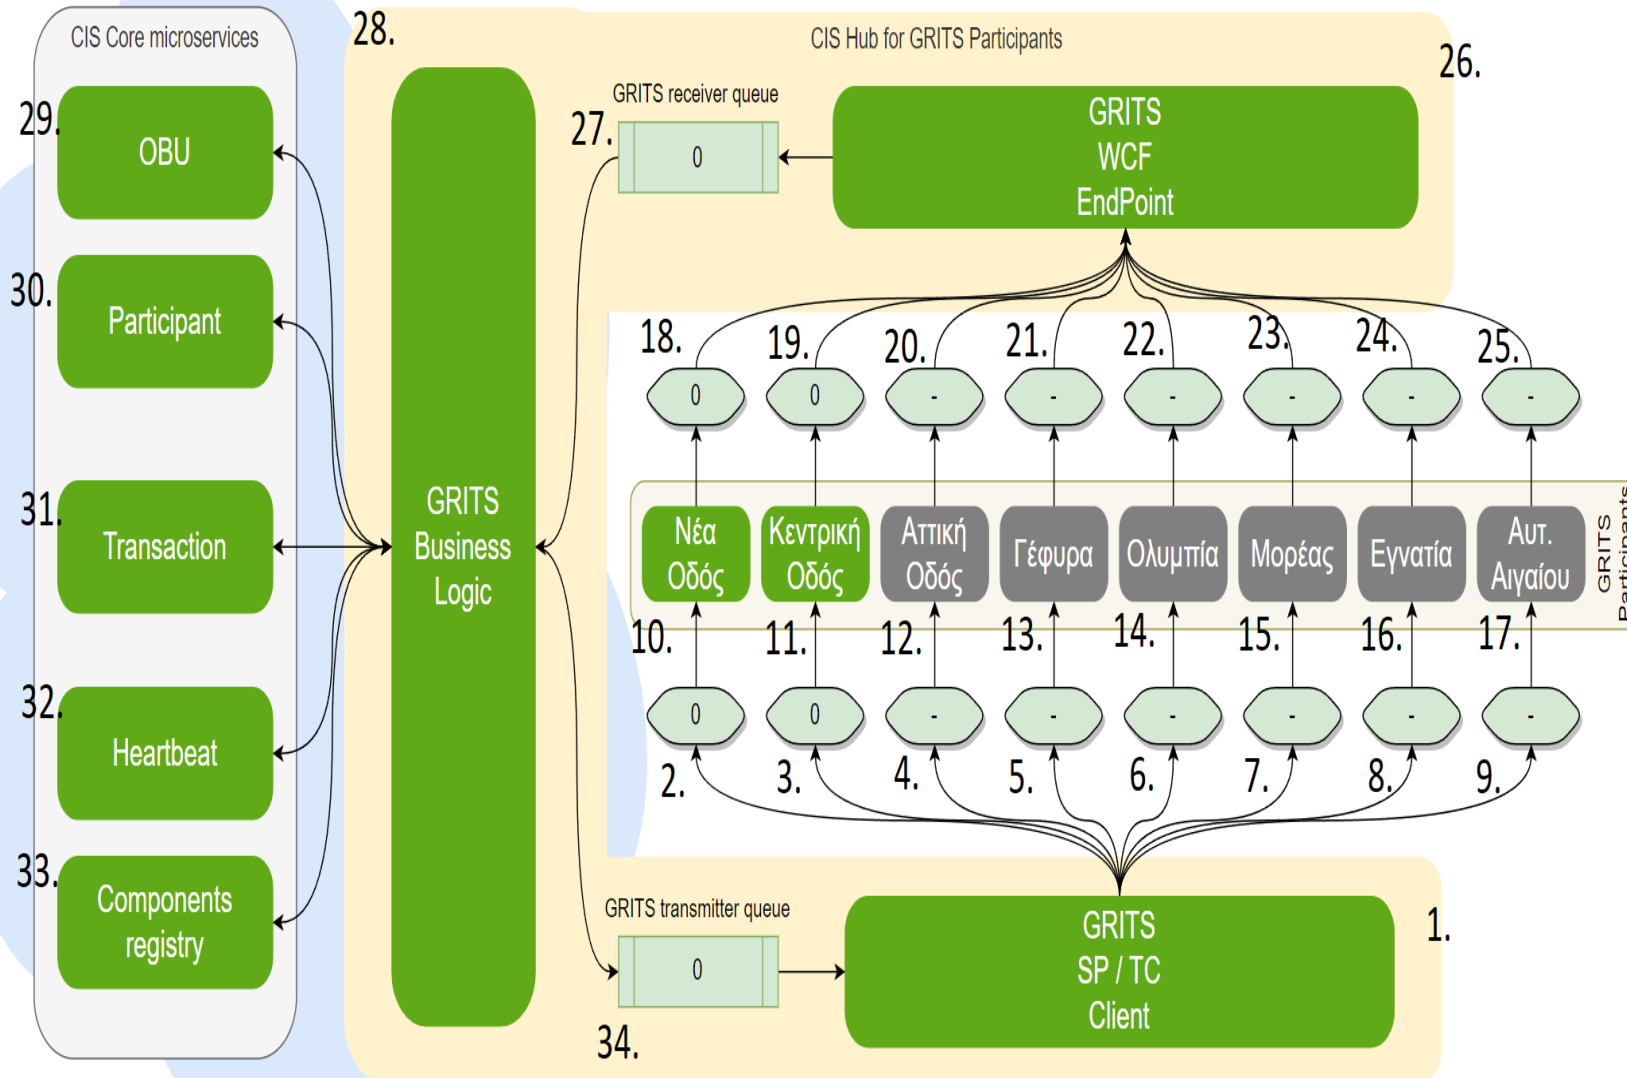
CIS Core microservices

29. OBU

30. Participant

31. Transaction

32. Heartbeat

33. Components registry

28.

GRITS Business Logic

CIS Hub for GRITS Participants

26.

GRITS receiver queue

27. 0

GRITS WCF EndPoint

18. 0

19. 0

20. -

21. -

22. -

23. -

24. -

25. -

Νέα Οδός

Κεντρική Οδός

Αττική Οδός

Γέφυρα

Ολυμπία

Μορέας

Εγνατία

Αυτ. Αιγαίου

GRITS Participants

10.

11.

12.

13.

14.

15.

16.

17.

0 0 - - - - - -

2.

3.

4.

5.

6.

7.

8.

9.

GRITS transmitter queue

0

34.

GRITS SP / TC Client

1.